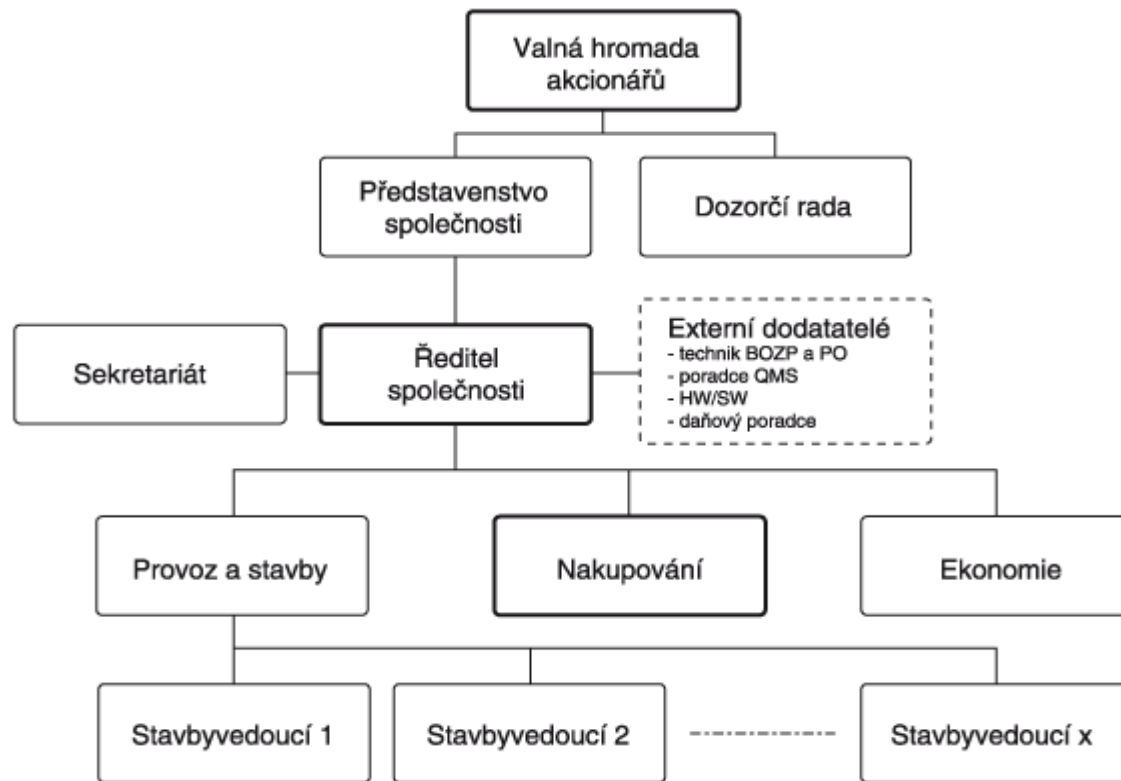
Valná hromada akcionářů

Představenstvo společnosti

Dozorčí rada

Sekretariát

Ředitel společnosti

Externí dodatatelé
- technik BOZP a PO
- poradce QMS
- HW/SW
- daňový poradce

Provoz a stavby

Nakupování

Ekonomie

Stavbyvedoucí 1

Stavbyvedoucí 2

Stavbyvedoucí x